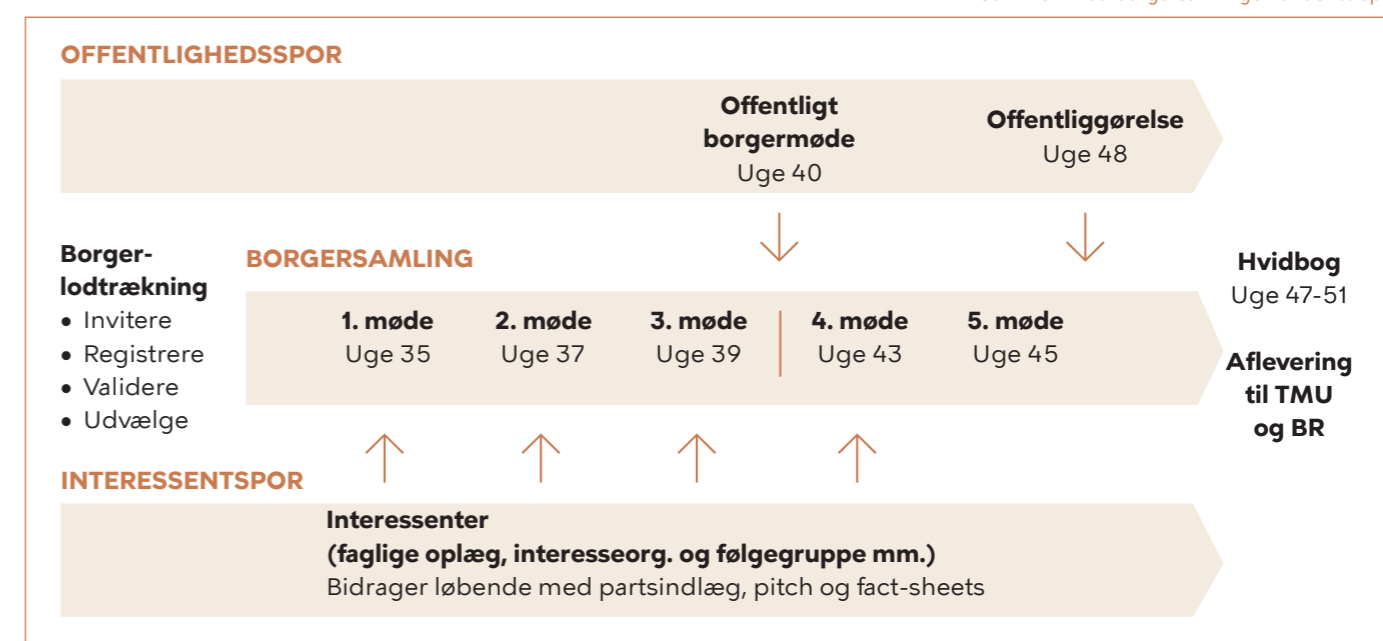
OFFENTLIGHEDSSPOR

Offentligt borgermøde
Uge 40

Offentliggørelse
Uge 48

Borgerlodtrækning
• Invitere
• Registrere
• Validere
• Udvælge

BORGERSAMLING

1. møde
Uge 35

2. møde
Uge 37

3. møde
Uge 39

4. møde
Uge 43

5. møde
Uge 45

Hvidbog
Uge 47-51

Aflevering til TMU og BR

INTERESSENTSPOR

Interessenter
(faglige oplæg, interesseorg. og følgegruppe mm.)
Bidrager løbende med partsindlæg, pitch og fact-sheets